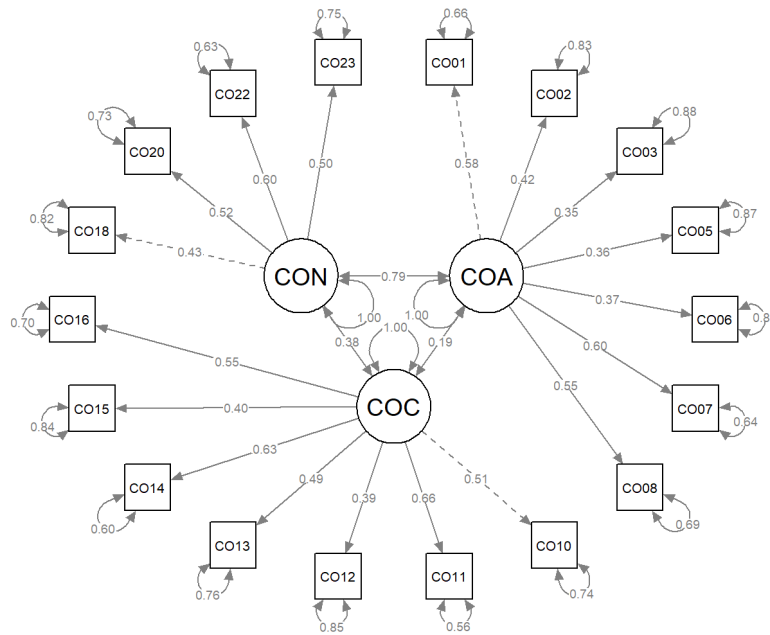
0.75
CO23
0.66
CO01
0.63
CO22
0.83
CO02
0.73
CO20
0.88
CO03
0.60
0.50
0.58
0.42
0.52
0.35
CO18
0.82
0.87
CO05
0.43
0.36
CON
0.79
COA
0.37
CO16
0.70
1.00
1.00
1.00
CO06
0.8
0.38
0.19
0.60
0.55
0.55
CO15
0.84
0.40
COC
CO07
0.64
0.63
CO14
0.60
0.49
0.39
0.66
0.51
CO08
0.69
CO13
0.76
CO12
0.85
CO11
0.56
CO10
0.74